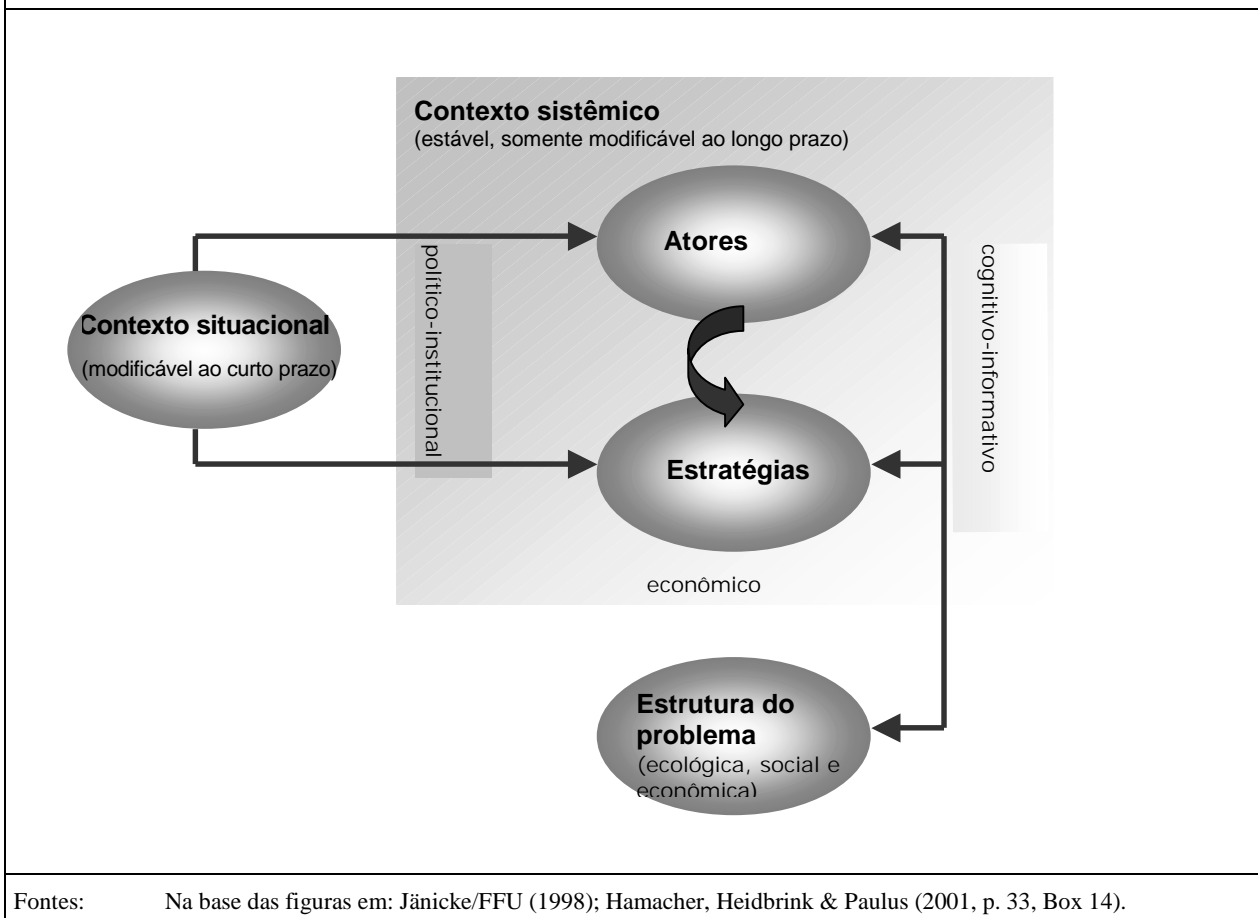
Contexto sistêmico
(estável, somente modificável ao longo prazo)

Atores

político-institucional

cognitivo-informativo

Contexto situacional
(modificável ao curto prazo)

Estratégias

econômico

Estrutura do problema
(ecológica, social e econômica)

Fontes: Na base das figuras em: Jänicke/FFU (1998); Hamacher, Heidbrink & Paulus (2001, p. 33, Box 14).